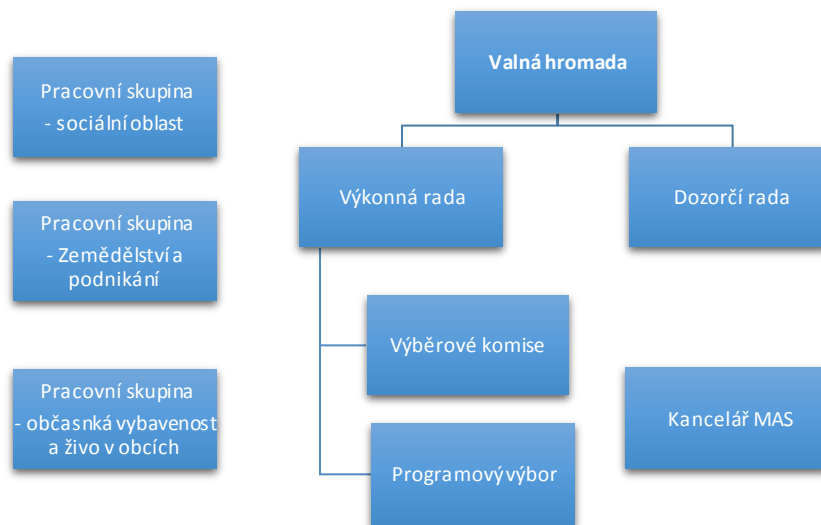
Valná hromada

Výkonná rada

Dozorčí rada

Výběrové komise

Programový výbor

Kancelář MAS

Pracovní skupina - sociální oblast

Pracovní skupina - Zemědělství a podnikání

Pracovní skupina - občasnká vybavenost a živo v obcích